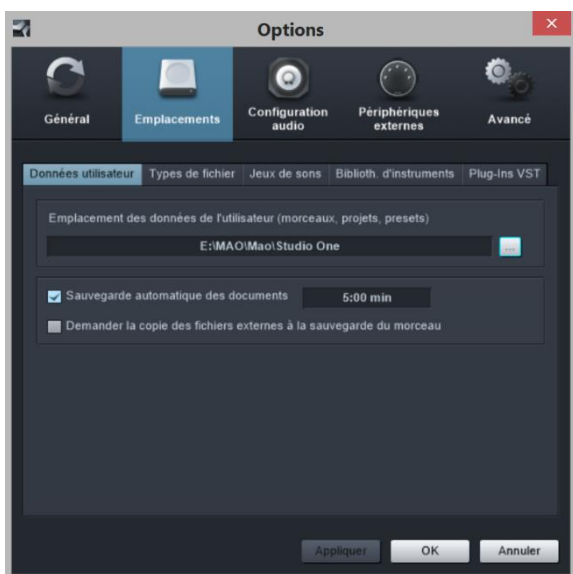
Options

Général
Emplacements
Configuration audio
Périphériques externes
Avancé

Données utilisateur
Types de fichier
Jeux de sons
Biblioth. d'instruments
Plug-Ins VST

Emplacement des données de l'utilisateur (morceaux, projets, presets)
E:\MAO\Mao\Studio One
...

Sauvegarde automatique des documents
5:00 min
Demander la copie des fichiers externes à la sauvegarde du morceau

Appliquer
OK
Annuler